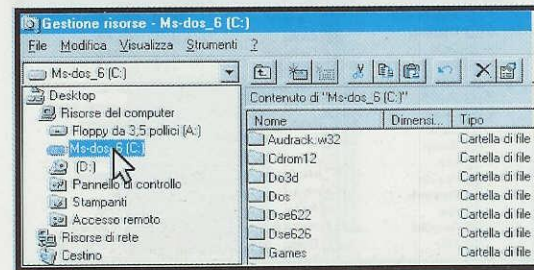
Gestione risorse - Ms-dos_6 (C:)

File Modifica Visualizza Strumenti ?

Ms-dos_6 (C:)

Desktop
Risorse del computer
Floppy da 3,5 pollici (A:)
Ms-dos_6 (C:)
(D:)
Pannello di controllo
Stampanti
Accesso remoto
Risorse di rete
Cestino

Contenuto di "Ms-dos_6 (C:)"

| Nome | Dimensi... | Tipo |
|---|---|---|
| Audrack.w32 | | Cartella di file |
| Cdrom12 | | Cartella di file |
| Do3d | | Cartella di file |
| Dos | | Cartella di file |
| Dse622 | | Cartella di file |
| Dse626 | | Cartella di file |
| Games | | Cartella di file |